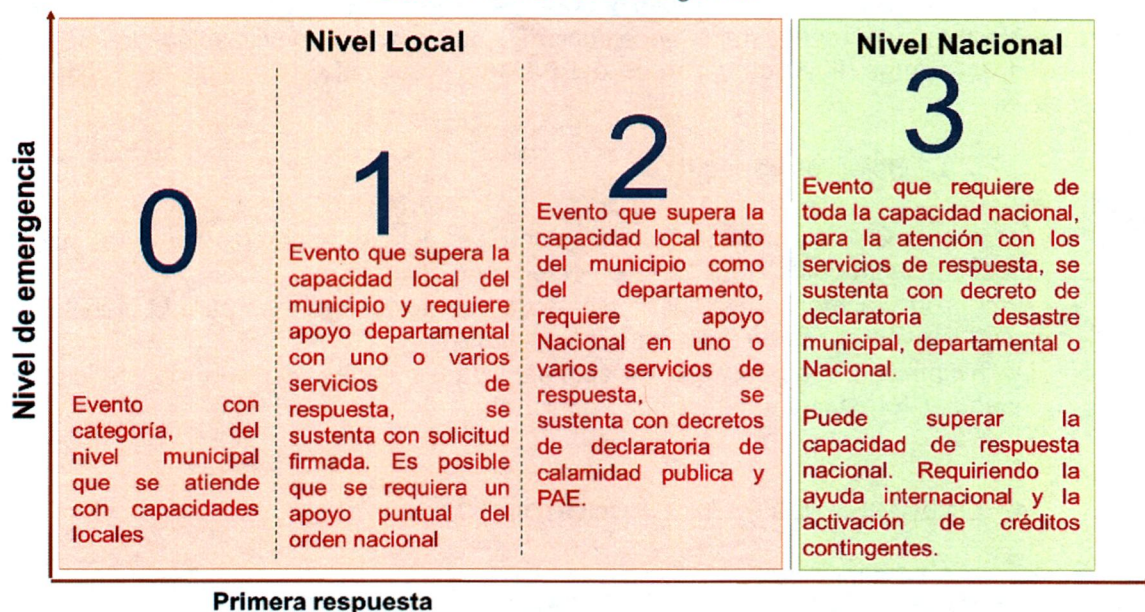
Nivel de emergencia

Nivel Local

0

Evento con categoría, del nivel municipal que se atiende con capacidades locales

1

Evento que supera la capacidad local del municipio y requiere apoyo departamental con uno o varios servicios de respuesta, se sustenta con solicitud firmada. Es posible que se requiera un apoyo puntual del orden nacional

2

Evento que supera la capacidad local tanto del municipio como del departamento, requiere apoyo Nacional en uno o varios servicios de respuesta, se sustenta con decretos de declaratoria de calamidad publica y PAE.

Nivel Nacional

3

Evento que requiere de toda la capacidad nacional, para la atención con los servicios de respuesta, se sustenta con decreto de declaratoria desastre municipal, departamental o Nacional.

Puede superar la capacidad de respuesta nacional. Requiriendo la ayuda internacional y la activación de créditos contingentes.

Primera respuesta